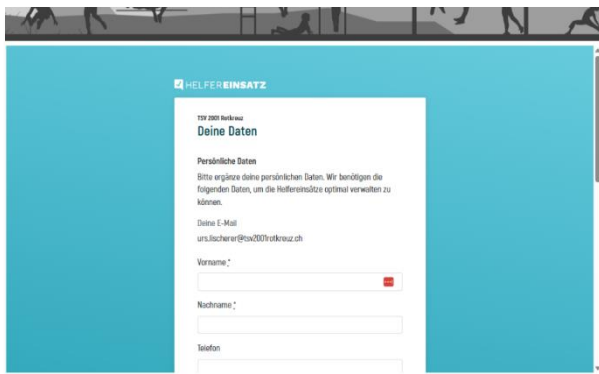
HELFEREINSATZ

TSV 2001 Rotkreuz
Deine Daten

Persönliche Daten
Bitte ergänze deine persönlichen Daten. Wir benötigen die folgenden Daten, um die Helfereinsätze optimal verwalten zu können.

Deine E-Mail
urs.lischerer@tsv2001rotkreuz.ch

Vorname *

Nachname *

Telefon